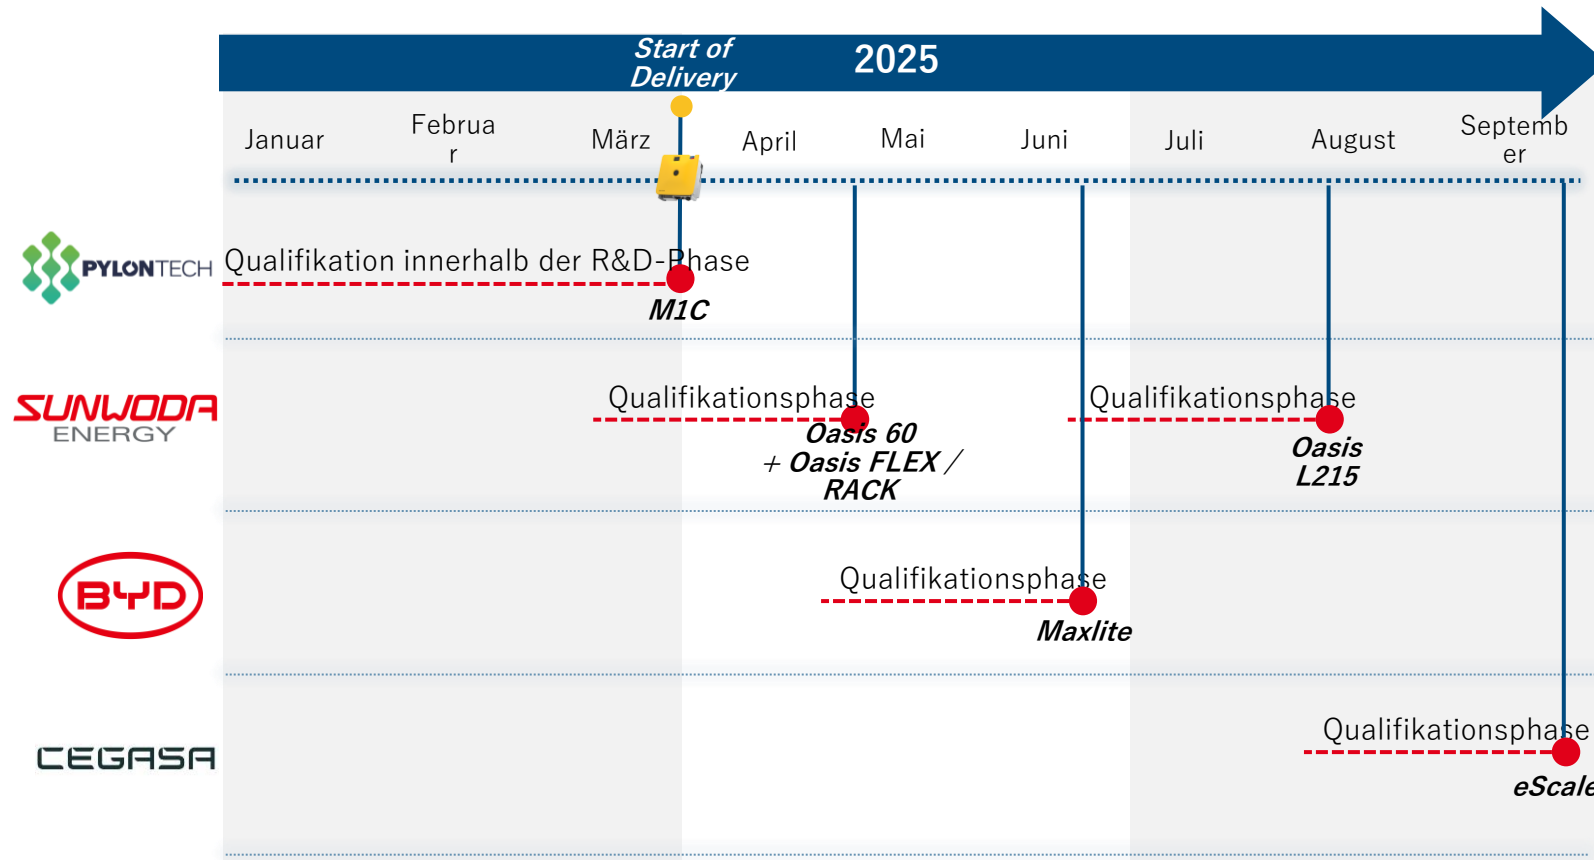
Start of Delivery

2025

Januar

Februar

März

April

Mai

Juni

Juli

August

September

PYLONTECH

Qualifikation innerhalb der R&D-Phase

M1C

SUNWODA ENERGY

Qualifikationsphase

Oasis 60 + Oasis FLEX / RACK

Qualifikationsphase

Oasis L215

BYD

Qualifikationsphase

Maxlite

CEGASA

Qualifikationsphase

eScale